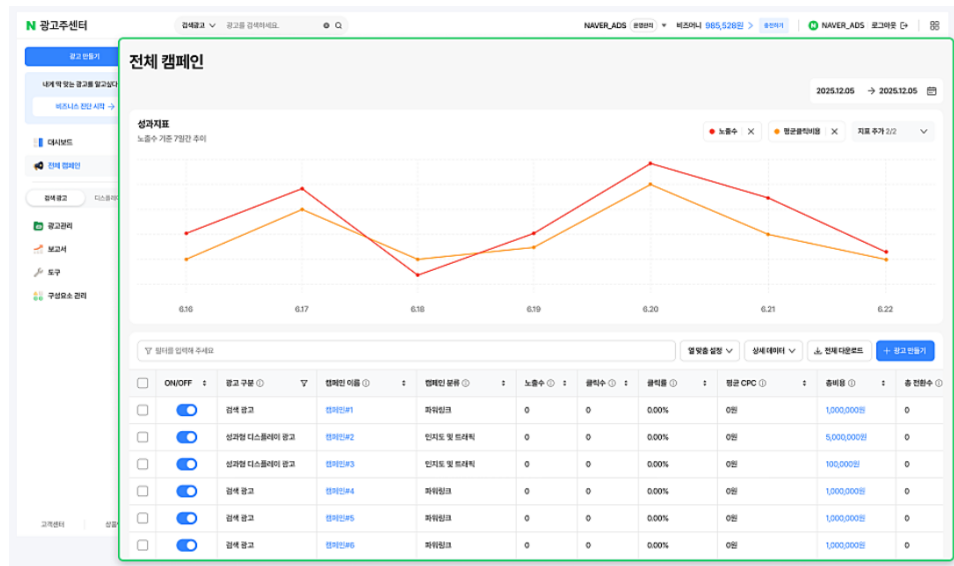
N 광고주센터

검색광고 광고를 검색하세요.

NAVER_ADS 운영관리 비즈머니 965,528원 > 충전하기 NAVER_ADS 로그아웃

광고 만들기

내게 딱 맞는 광고를 알고싶다

비즈니스 진단 시작 →

대시보드

전체 캠페인

검색 광고 디스플레이

광고관리

보고서

도구

구성요소 관리

고객센터 상품

전체 캠페인

2025.12.05 → 2025.12.05

성과지표

노출수 기준 7일간 추이

● 노출수 ✕ ● 평균클릭비용 ✕ 지표 추가 2/2

6.16 6.17 6.18 6.19 6.20 6.21 6.22

필터를 입력해 주세요

열 맞춤 설정 상세데이터 전체 다운로드 + 광고 만들기

| | ON/OFF | 광고 구분 | 캠페인 이름 ⓘ | 캠페인 분류 ⓘ | 노출수 ⓘ | 클릭수 ⓘ | 클릭률 ⓘ | 평균 CPC ⓘ | 총비용 ⓘ | 총 전환수 ⓘ |
|---|---|---|---|---|---|---|---|---|---|---|
| | | 검색 광고 | 캠페인#1 | 파워링크 | 0 | 0 | 0.00% | 0원 | 1,000,000원 | 0 |
| | | 성과형 디스플레이 광고 | 캠페인#2 | 인지도 및 트래픽 | 0 | 0 | 0.00% | 0원 | 5,000,000원 | 0 |
| | | 성과형 디스플레이 광고 | 캠페인#3 | 인지도 및 트래픽 | 0 | 0 | 0.00% | 0원 | 100,000원 | 0 |
| | | 검색 광고 | 캠페인#4 | 파워링크 | 0 | 0 | 0.00% | 0원 | 1,000,000원 | 0 |
| | | 검색 광고 | 캠페인#5 | 파워링크 | 0 | 0 | 0.00% | 0원 | 1,000,000원 | 0 |
| | | 검색 광고 | 캠페인#6 | 파워링크 | 0 | 0 | 0.00% | 0원 | 1,000,000원 | 0 |